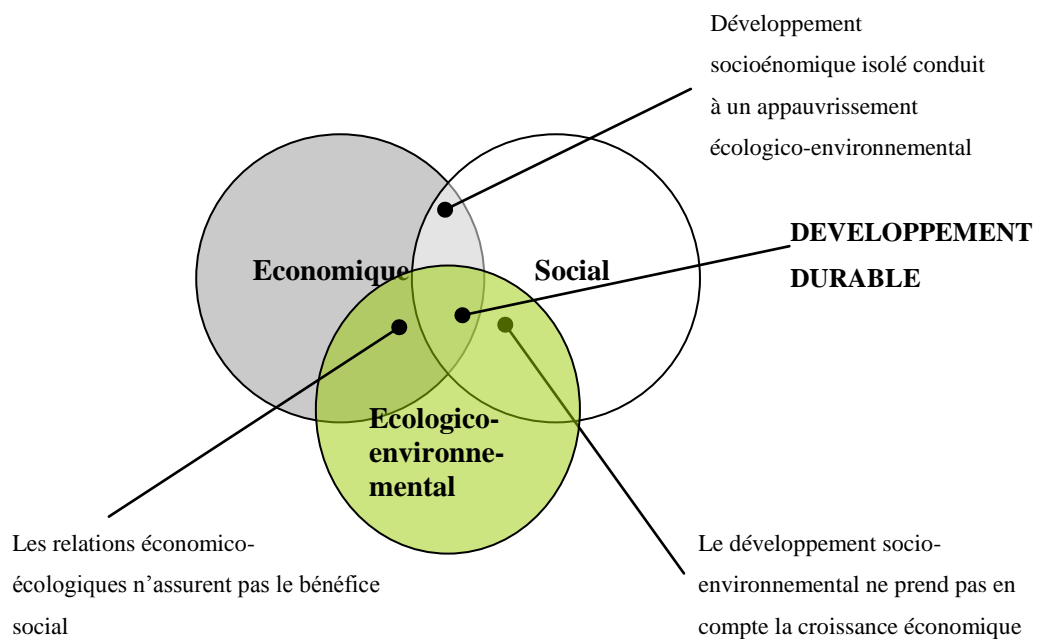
Développement socioénomique isolé conduit à un appauvrissement écologico-environnemental

DEVELOPPEMENT DURABLE

Economique

Social

Ecologico-environnemental

Les relations économico-écologiques n'assurent pas le bénéfice social

Le développement socio-environnemental ne prend pas en compte la croissance économique